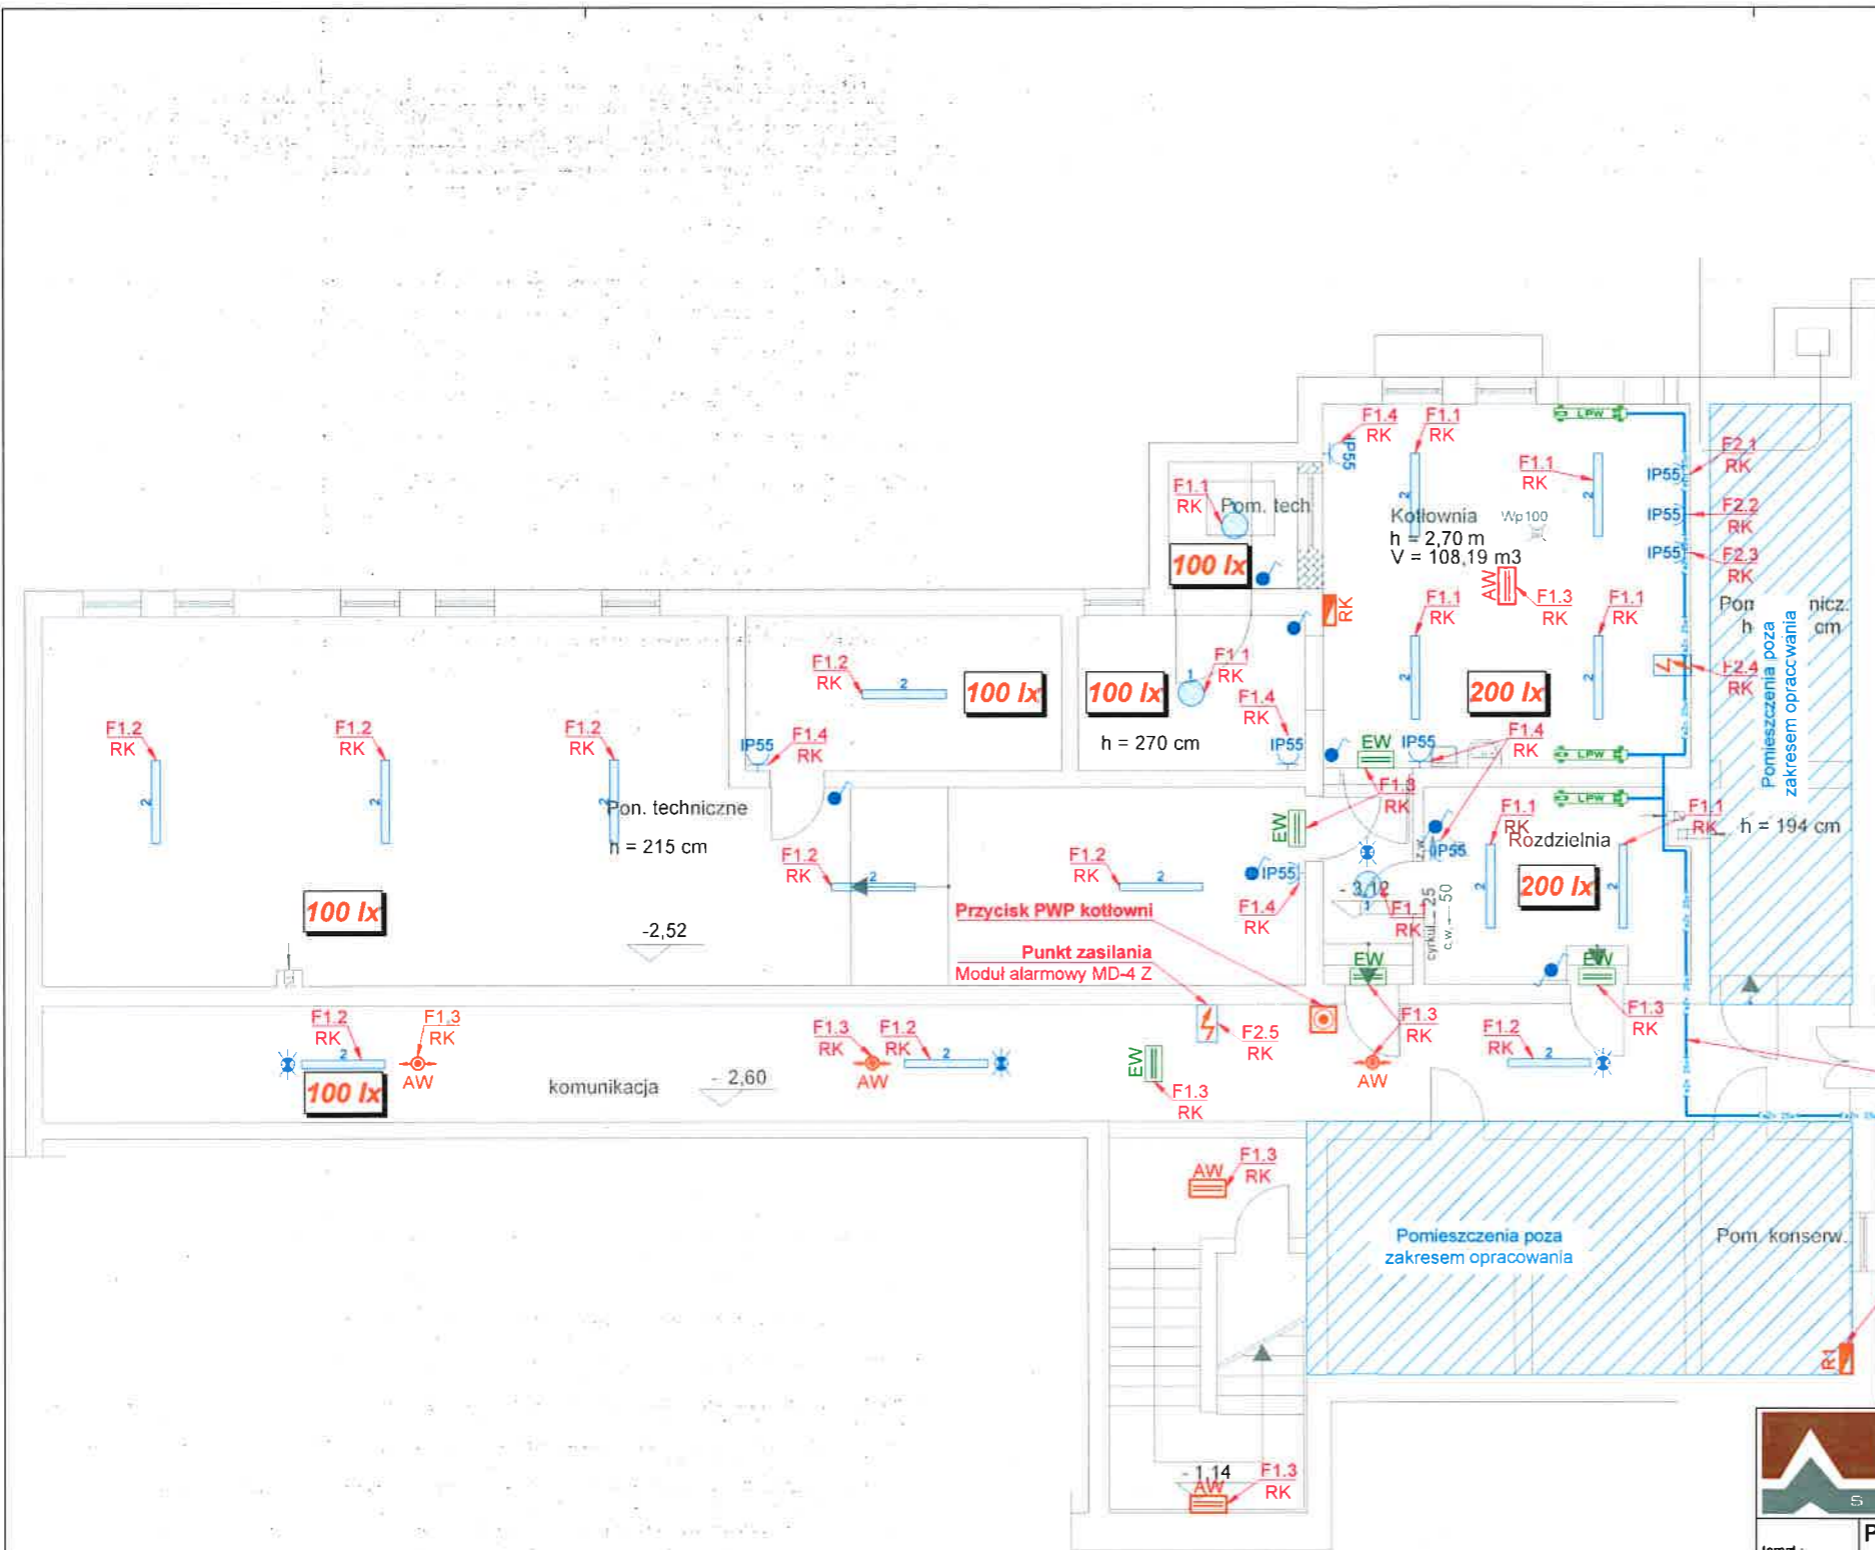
F1.4
RK
F1.1
RK
IP55
F1.1
RK
F1.1
RK
Pom. tech
100 lx
Kotłownia
h = 2,70 m
V = 108,19 m3
Wp 100
IP55
IP55
IP55
F2.1
RK
F2.2
RK
F2.3
RK
AW
F1.3
RK
RK
F1.1
RK
F1.1
RK
Pom
h
nicz.
cm
Pomieszczenia poza zakresem opracowania
F2.4
RK
F1.2
RK
100 lx
100 lx
F1.1
RK
F1.4
RK
200 lx
h = 270 cm
IP55
F1.2
RK
F1.2
RK
F1.2
RK
IP55
F1.4
RK
EW
IP55
F1.4
RK
Pom. techniczne
h = 215 cm
F1.3
RK
EW
F1.1
RK
Rozdzielnia
h = 194 cm
F1.2
RK
F1.2
RK
IP55
IP55
- 3,12
F1.4
RK
F1.1
RK
200 lx
100 lx
Przycisk PWP kotłowni
-2,52
Punkt zasilania
Moduł alarmowy MD-4 Z
EW
EW
F1.2
RK
F1.3
RK
F1.3
RK
F1.2
RK
F2.5
RK
F1.3
RK
F1.2
RK
F1.3
RK
100 lx
AW
AW
komunikacja
- 2,60
EW
F1.3
RK
AW
AW
F1.3
RK
Pomieszczenia poza zakresem opracowania
Pom. konserw.
- 1,14
AW
F1.3
RK
RK